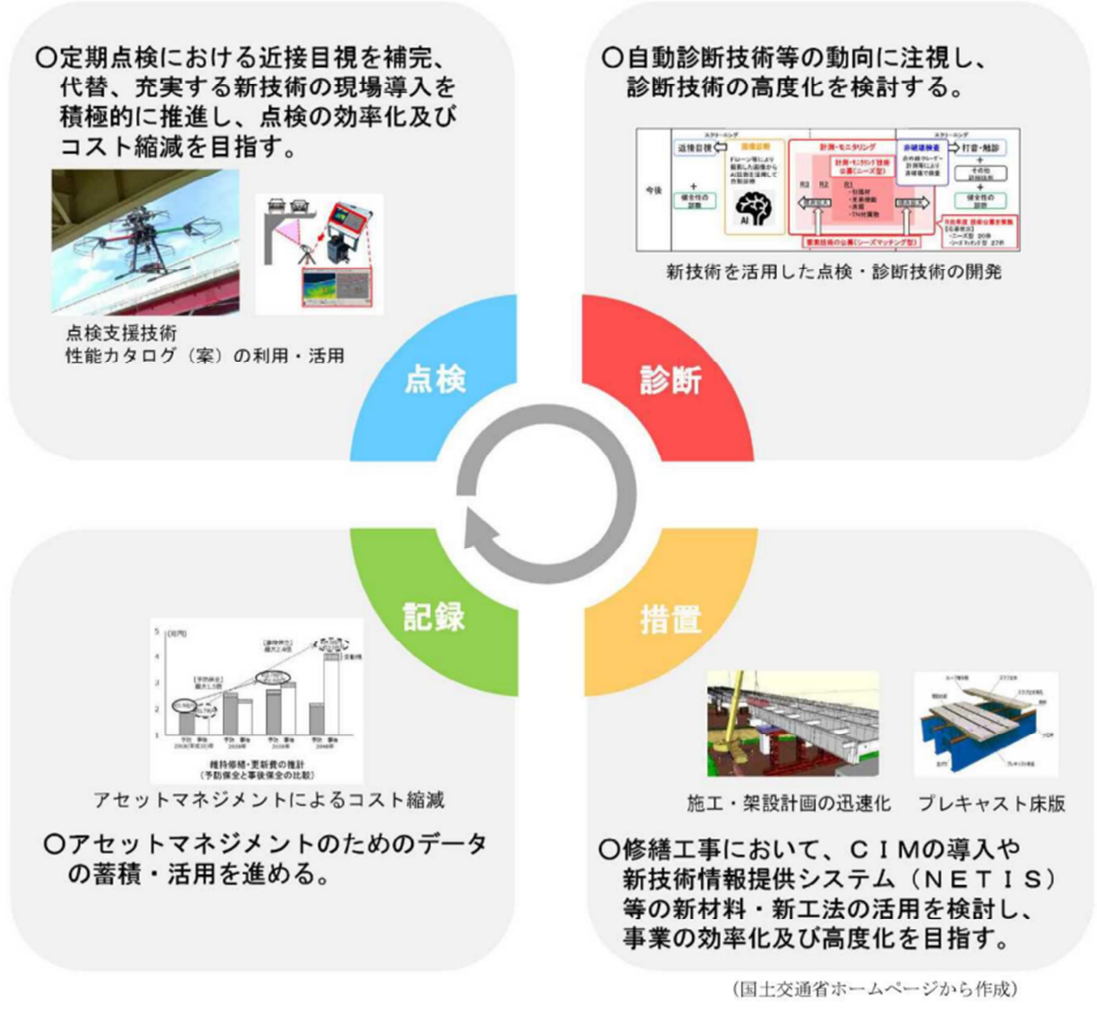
○定期点検における近接目視を補完、代替、充実する新技術の現場導入を積極的に推進し、点検の効率化及びコスト縮減を目指す。

点検支援技術
性能カタログ（案）の利用・活用

○自動診断技術等の動向に注視し、診断技術の高度化を検討する。

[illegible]

新技術を活用した点検・診断技術の開発

点検

診断

記録

措置

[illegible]

アセットマネジメントによるコスト縮減

○アセットマネジメントのためのデータの蓄積・活用を進める。

施工・架設計画の迅速化

プレキャスト床版

○修繕工事において、ＣＩＭの導入や新技術情報提供システム（ＮＥＴＩＳ）等の新材料・新工法の活用を検討し、事業の効率化及び高度化を目指す。

（国土交通省ホームページから作成）